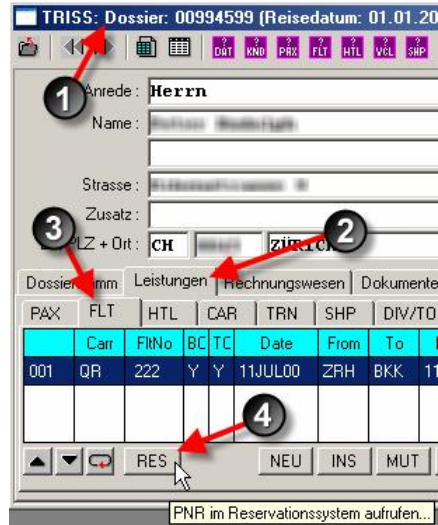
TRISS: Dossier: 00994599 (Reisedatum: 01.01.20

DAT KND PAX FLT HTL VCL SHP

1

Anrede: Herrn

Name: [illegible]

Strasse: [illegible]

Zusatz:

PLZ + Ort: CH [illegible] ZÜRICH

3

2

Dossier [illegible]mm | Leistungen | Rechnungswesen | Dokumente

PAX | FLT | HTL | CAR | TRN | SHP | DIV/TO

| | Carr | FltNo | BC | TC | Date | From | To |
|---|---|---|---|---|---|---|---|
| 001 | QR | 222 | Y | Y | 11JUL00 | ZRH | BKK |

4

RES | NEU | INS | MUT

PNR im Reservationssystem aufrufen...